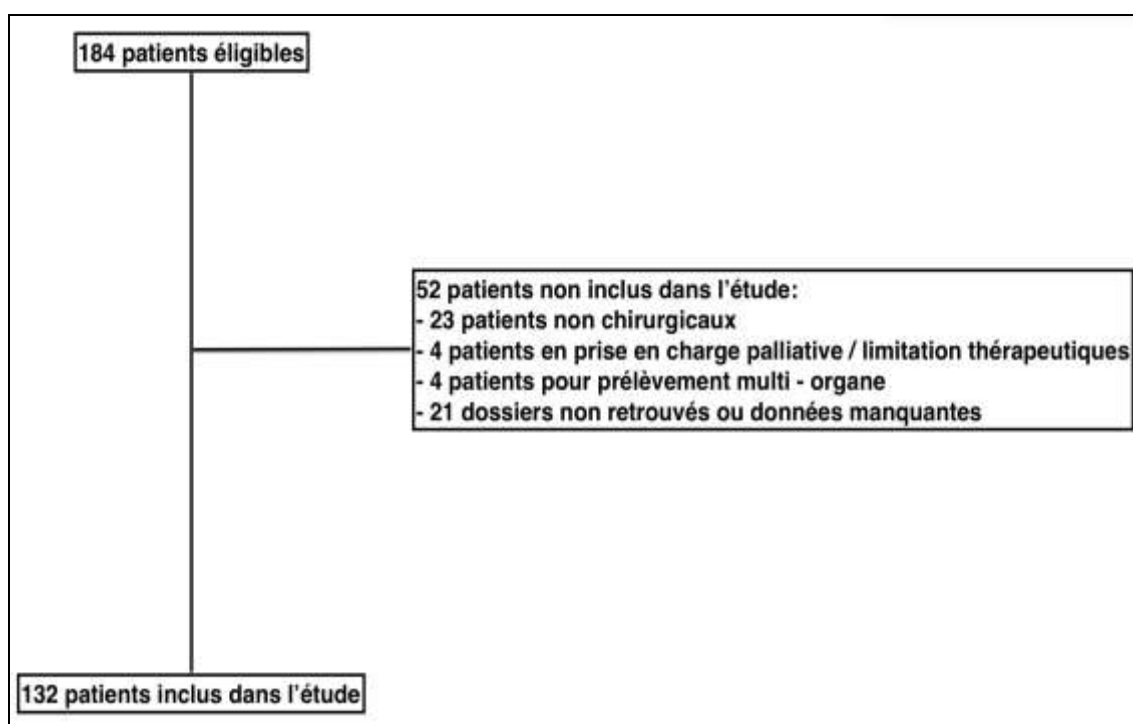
184 patients éligibles

52 patients non inclus dans l'étude:
- 23 patients non chirurgicaux
- 4 patients en prise en charge palliative / limitation thérapeutiques
- 4 patients pour prélèvement multi - organe
- 21 dossiers non retrouvés ou données manquantes

132 patients inclus dans l'étude